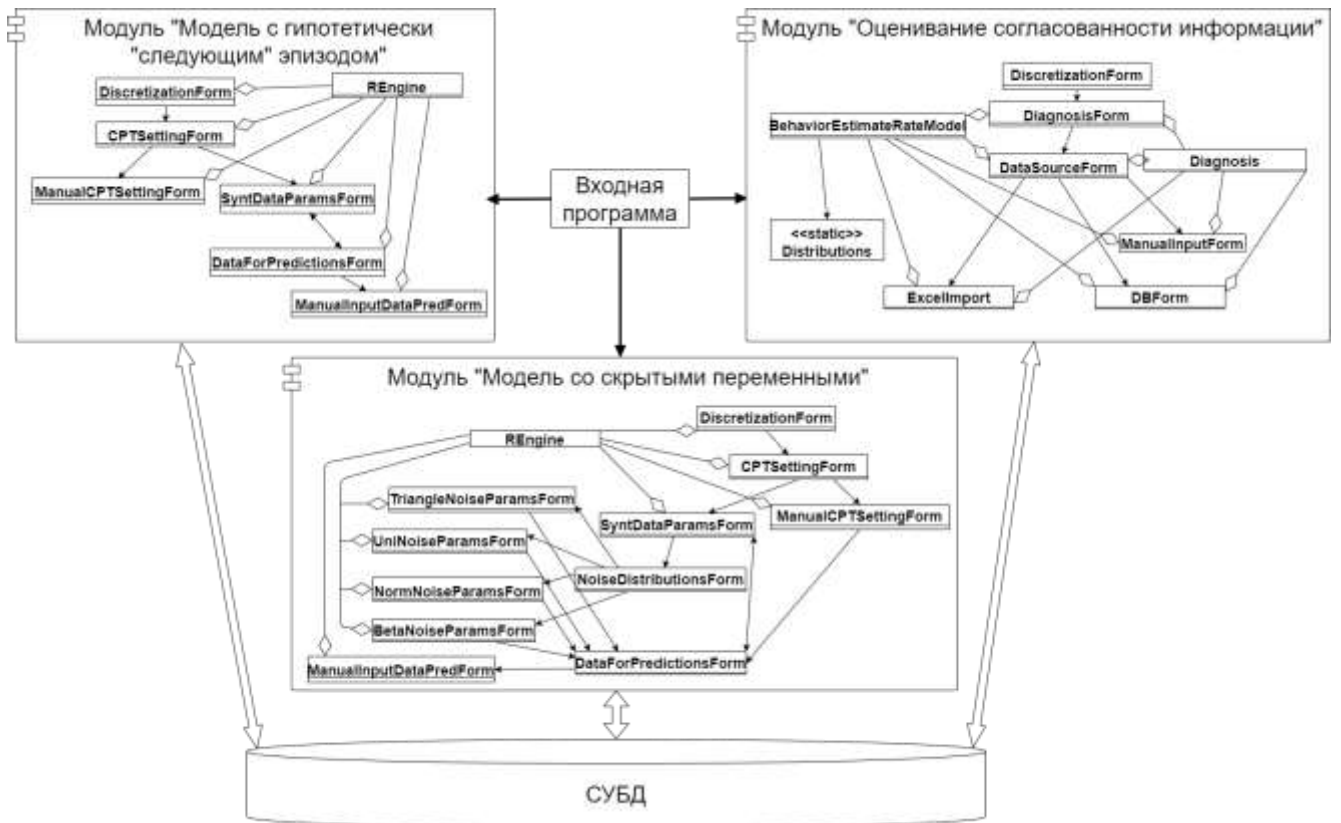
Модуль "Модель с гипотетически "следующим" эпизодом"

DiscretizationForm
REngine
CPTSettingForm
ManualCPTSettingForm
SyntDataParamsForm
DataForPredictionsForm
ManualInputDataPredForm

Модуль "Оценивание согласованности информации"

DiscretizationForm
DiagnosisForm
BehaviorEstimateRateModel
DataSourceForm
Diagnosis
<<static>> Distributions
ManualInputForm
ExcelImport
DBForm

Входная программа

Модуль "Модель со скрытыми переменными"

DiscretizationForm
REngine
CPTSettingForm
TriangleNoiseParamsForm
SyntDataParamsForm
ManualCPTSettingForm
UniNoiseParamsForm
NoiseDistributionsForm
NormNoiseParamsForm
BetaNoiseParamsForm
DataForPredictionsForm
ManualInputDataPredForm

СУБД